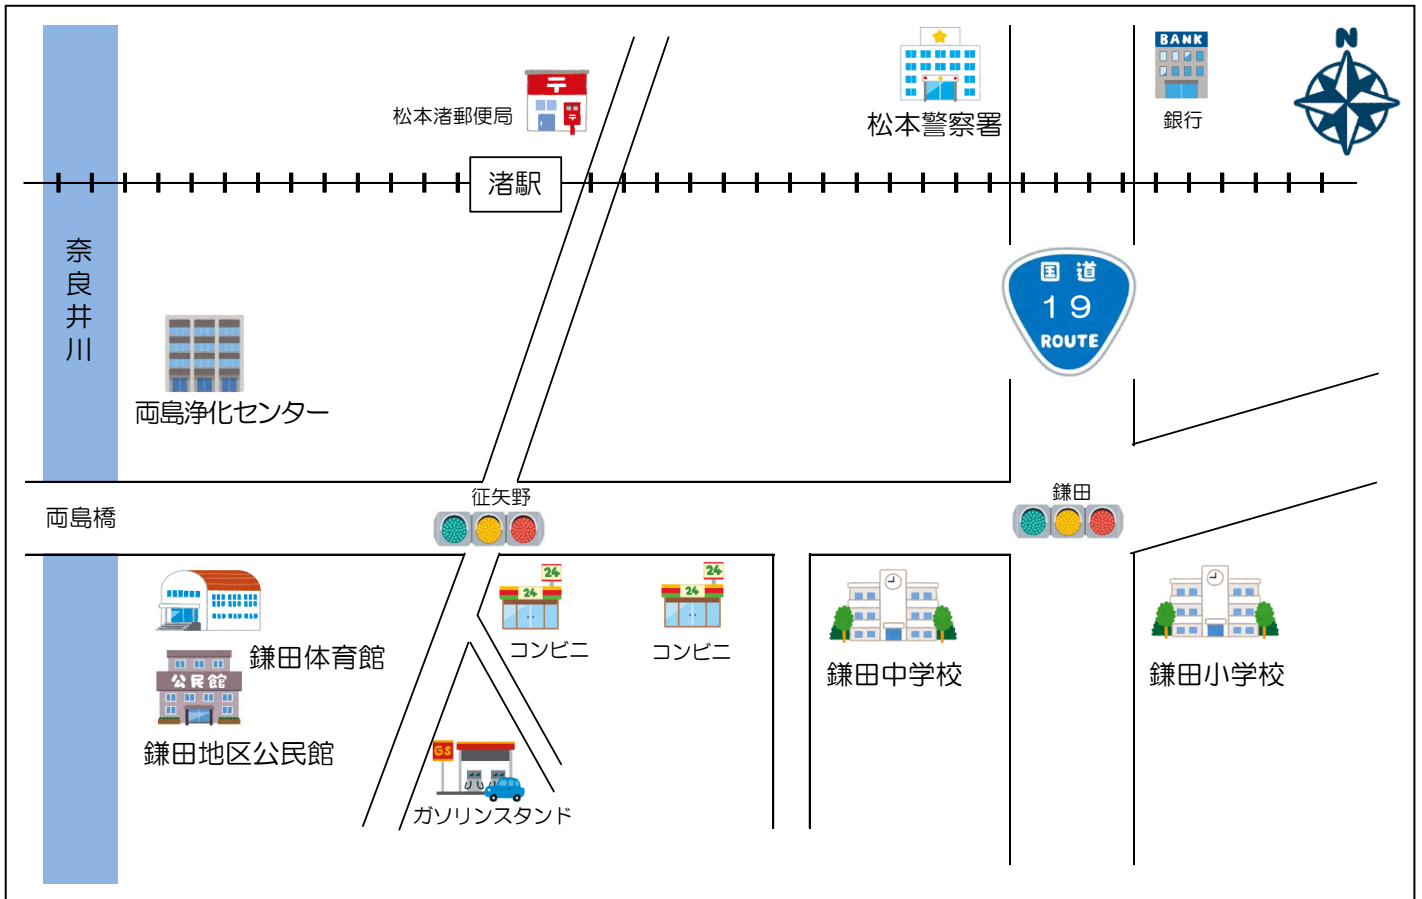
松本渚郵便局

松本警察署

BANK
銀行

N

渚駅

奈良井川

国道
19
ROUTE

両島浄化センター

征矢野

鎌田

両島橋

24
コンビニ

24
コンビニ

鎌田体育館

公民館
鎌田地区公民館

鎌田中学校

鎌田小学校

GS
ガソリンスタンド